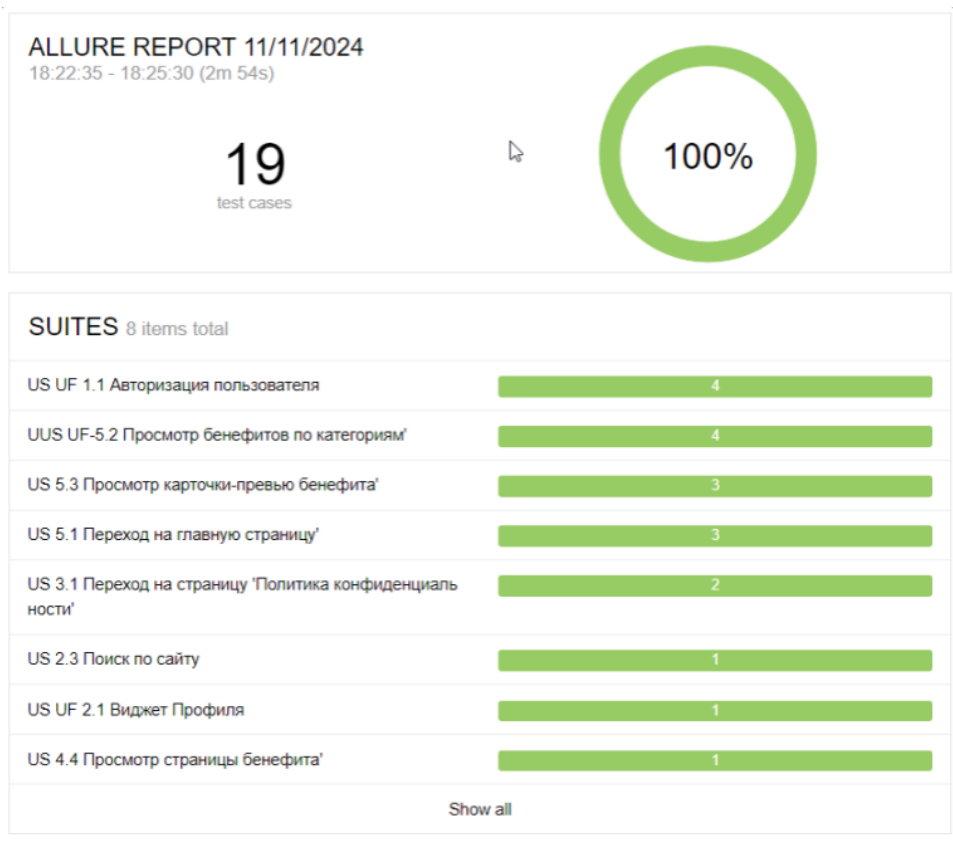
ALLURE REPORT 11/11/2024
18:22:35 - 18:25:30 (2m 54s)

19
test cases

100%

SUITES 8 items total

US UF 1.1 Авторизация пользователя
4

UUS UF-5.2 Просмотр бенефитов по категориям'
4

US 5.3 Просмотр карточки-превью бенефита'
3

US 5.1 Переход на главную страницу'
3

US 3.1 Переход на страницу 'Политика конфиденциаль ности'
2

US 2.3 Поиск по сайту
1

US UF 2.1 Виджет Профиля
1

US 4.4 Просмотр страницы бенефита'
1

Show all